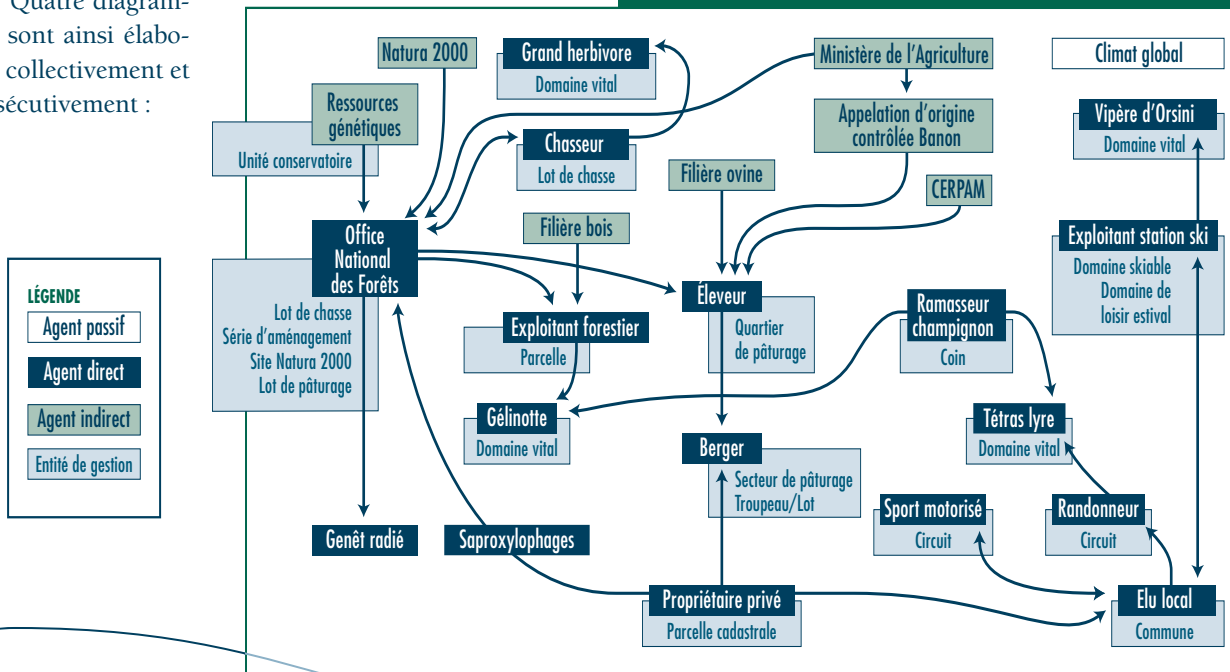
Quatre diagram- sont ainsi élabo- collectivement et sécutivement :

LÉGENDE
Agent passif
Agent direct
Agent indirect
Entité de gestion

Natura 2000
Grand herbivore
Domaine vital
Ministère de l'Agriculture
Climat global
Ressources génétiques
Unité conservatoire
Chasseur
Lot de chasse
Appelation d'origine contrôlée Banon
Vipère d'Orsini
Domaine vital
Filière ovine
CERPAM
Filière bois
Office National des Forêts
Lot de chasse
Série d'aménagement
Site Natura 2000
Lot de pâturage
Exploitant station ski
Domaine skiable
Domaine de loisir estival
Éleveur
Quartier de pâturage
Ramasseur champignon
Coin
Exploitant forestier
Parcelle
Gélinotte
Domaine vital
Tétras lyre
Domaine vital
Berger
Secteur de pâturage
Troupeau/Lot
Sport motorisé
Circuit
Randonneur
Circuit
Genêt radié
Saproxylophages
Propriétaire privé
Parcelle cadastrale
Elu local
Commune